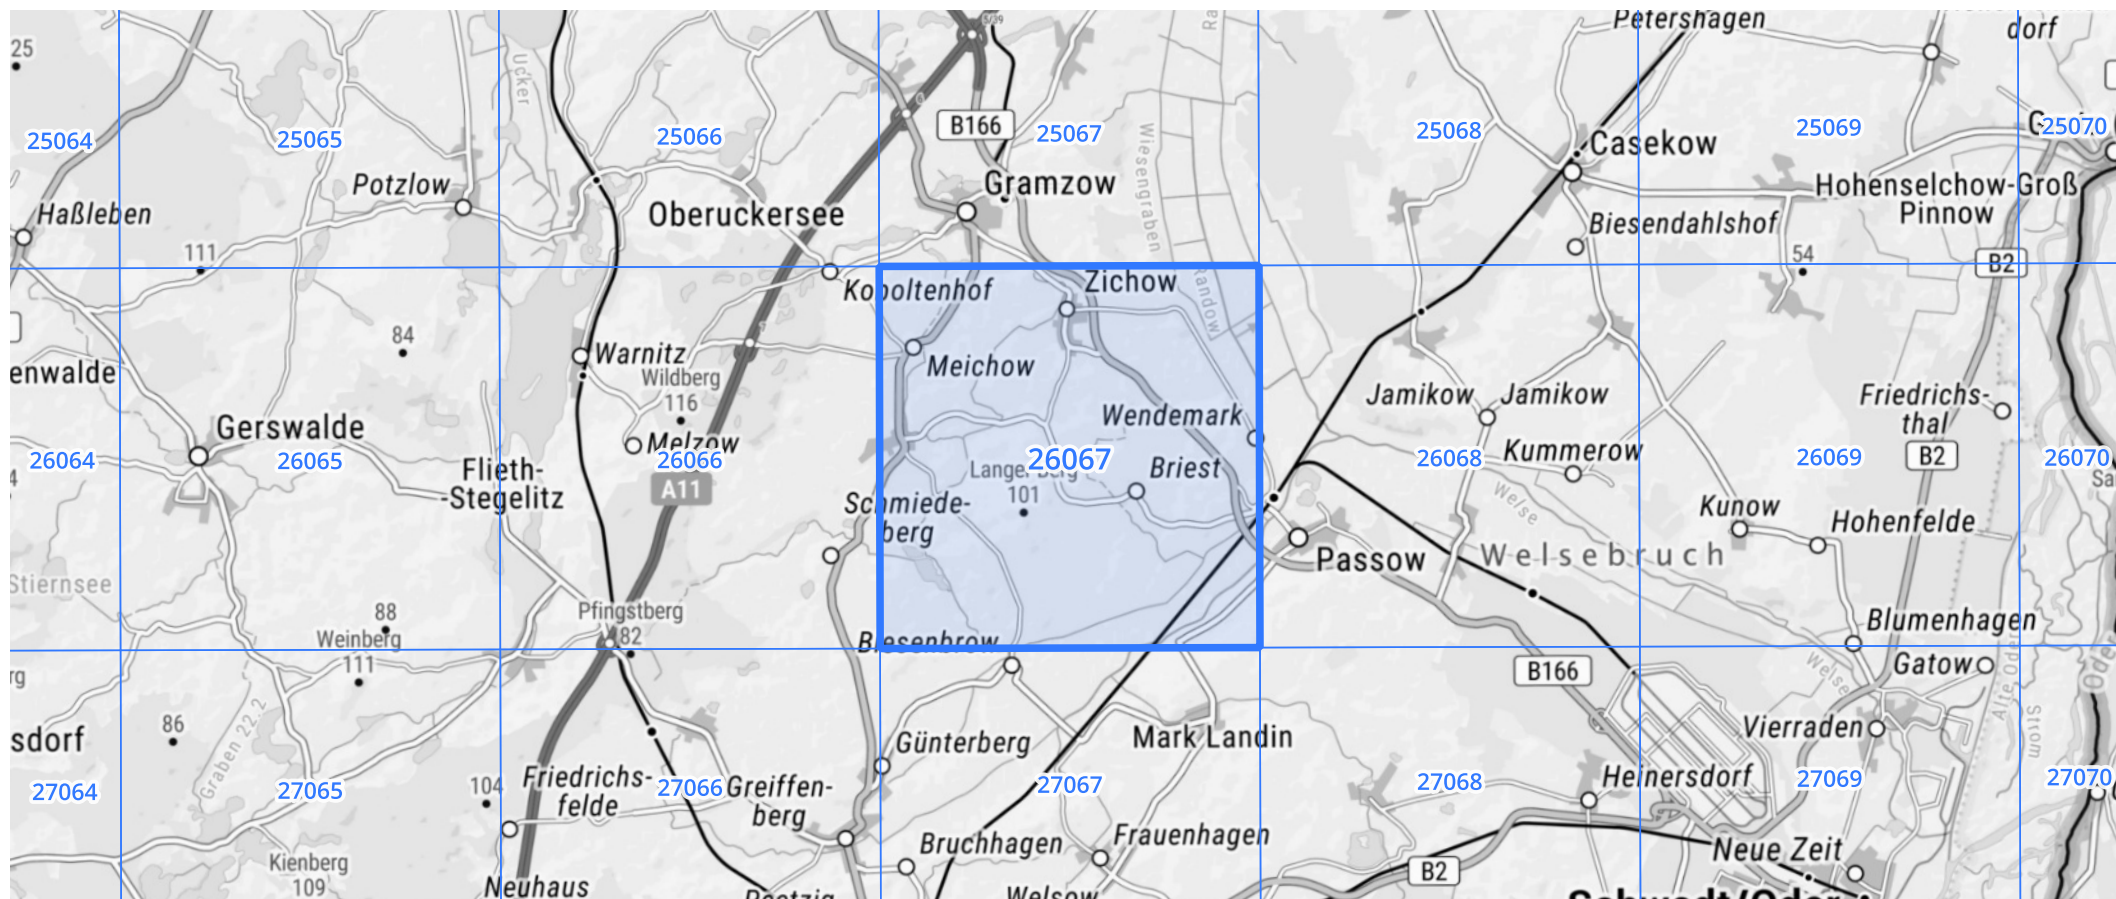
25
25064
25065
25066
25067
25068
25069
25070
Petershagen
dorf
B166
Ucker
Gramzow
Wiesengraben
Casekow
Hohenselchow-Groß
Pinnow
Potzlow
Haßleben
Oberuckersee
Biesendahlshof
111
54
B2
Kopoltenhof
Zichow
Randow
84
Warnitz
Wildberg
116
Meichow
enwalde
Jamikow
Jamikow
Friedrichs-
thal
Wendemark
Gerswalde
Melzow
26064
26065
26066
26067
26068
26069
26070
Flieth-
-Stegelitz
Lange Berg
101
Briest
Kummerow
B2
A11
Schmiede-
berg
Kunow
Hohenfelde
Passow
Welsebruch
Sa
Welse
Stiernsee
88
Weinberg
Pfingstberg
182
Blumenhagen
111
Biesenbrow
B166
Gatow
Welse
rg
86
Günterberg
Mark Landin
Vierraden
Alte Oder
Strom
sdorf
Graben 22.2
104
Friedrichs-
felde
27066
Greiffen-
berg
27067
Heinersdorf
27064
27065
27068
27069
27070
Kienberg
109
Bruchhagen
Frauenhagen
Neue Zeit
B2
Neuhaus
Welsow